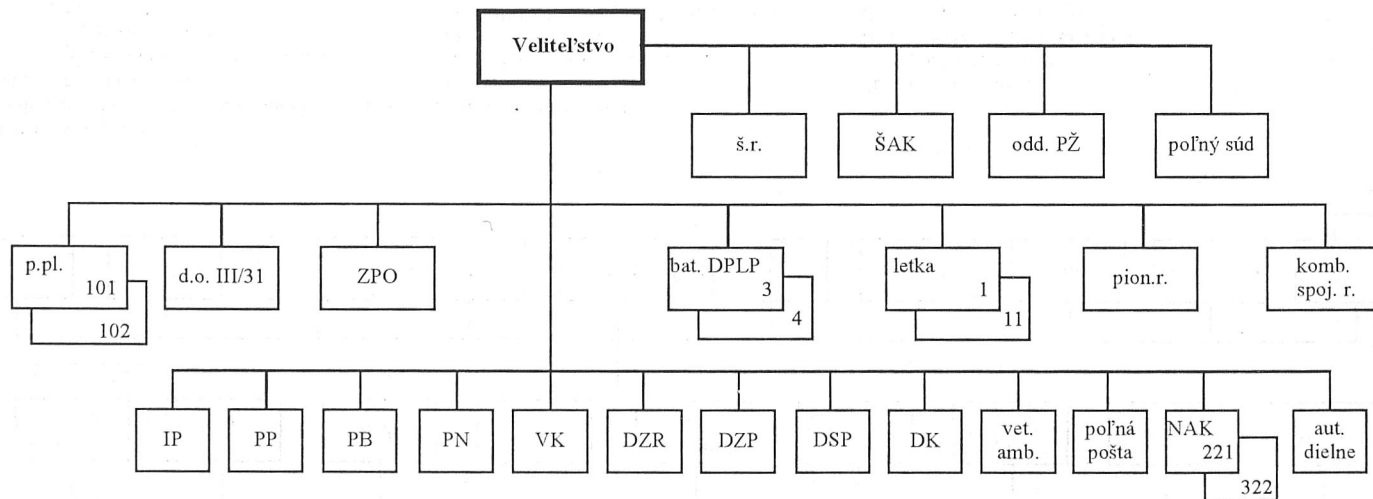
Veliteľstvo

š.r.

ŠAK

odd. PŽ

poľný súd

p.pl. 101

102

d.o. III/31

ZPO

bat. DPLP 3

4

letka 1

11

pion.r.

komb. spoj. r.

IP

PP

PB

PN

VK

DZR

DZP

DSP

DK

vet. amb.

poľná pošta

NAK 221

322

aut. dielne